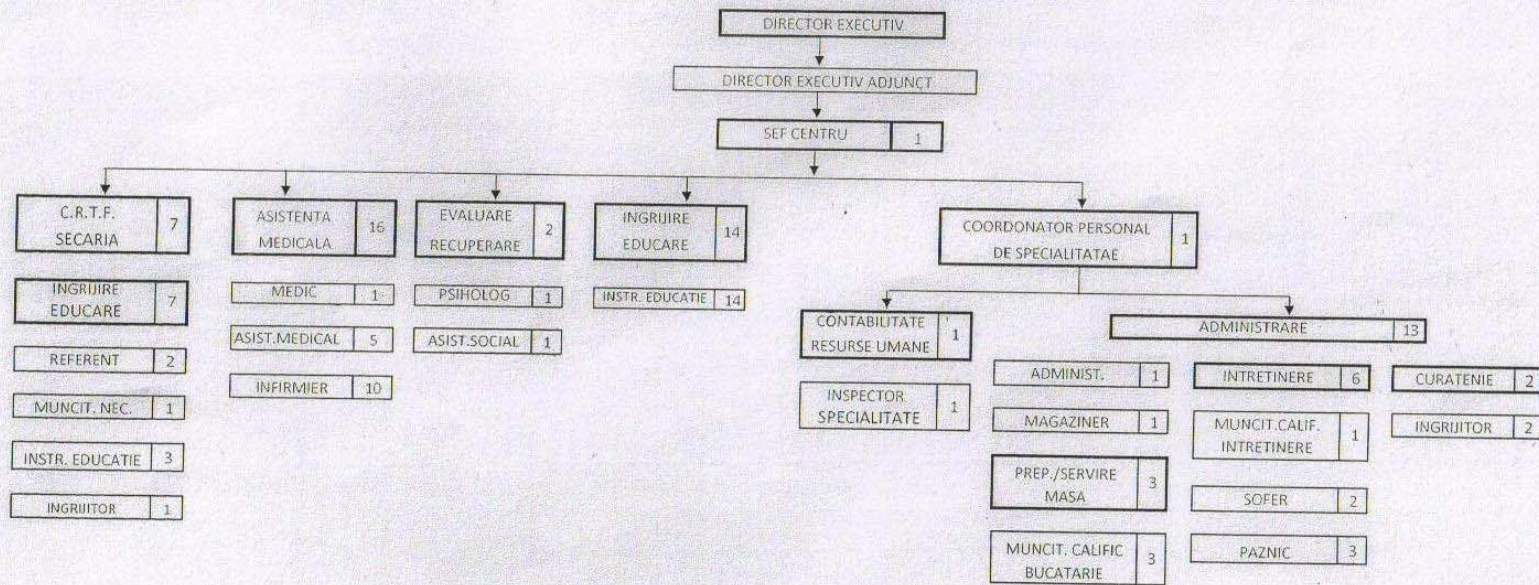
DIRECTOR EXECUTIV

DIRECTOR EXECUTIV ADJUNCT

SEF CENTRU 1

C.R.T.F. SECARIA 7

INGRIJIRE EDUCARE 7

REFERENT 2

MUNCIT. NEC. 1

INSTR. EDUCATIE 3

INGRIJITOR 1

ASISTENTA MEDICALA 16

MEDIC 1

ASIST.MEDICAL 5

INFIRMIER 10

EVALUARE RECUPERARE 2

PSIHOLOG 1

ASIST.SOCIAL 1

INGRIJIRE EDUCARE 14

INSTR. EDUCATIE 14

COORDONATOR PERSONAL DE SPECIALITATAE 1

CONTABILITATE RESURSE UMANE 1

INSPECTOR SPECIALITATE 1

ADMINISTRARE 13

ADMINIST. 1

MAGAZINER 1

PREP./SERVIRE MASA 3

MUNCIT. CALIFIC BUCATARIE 3

INTRETINERE 6

MUNCIT.CALIF. INTRETINERE 1

SOFER 2

PAZNIC 3

CURATENIE 2

INGRIJITOR 2